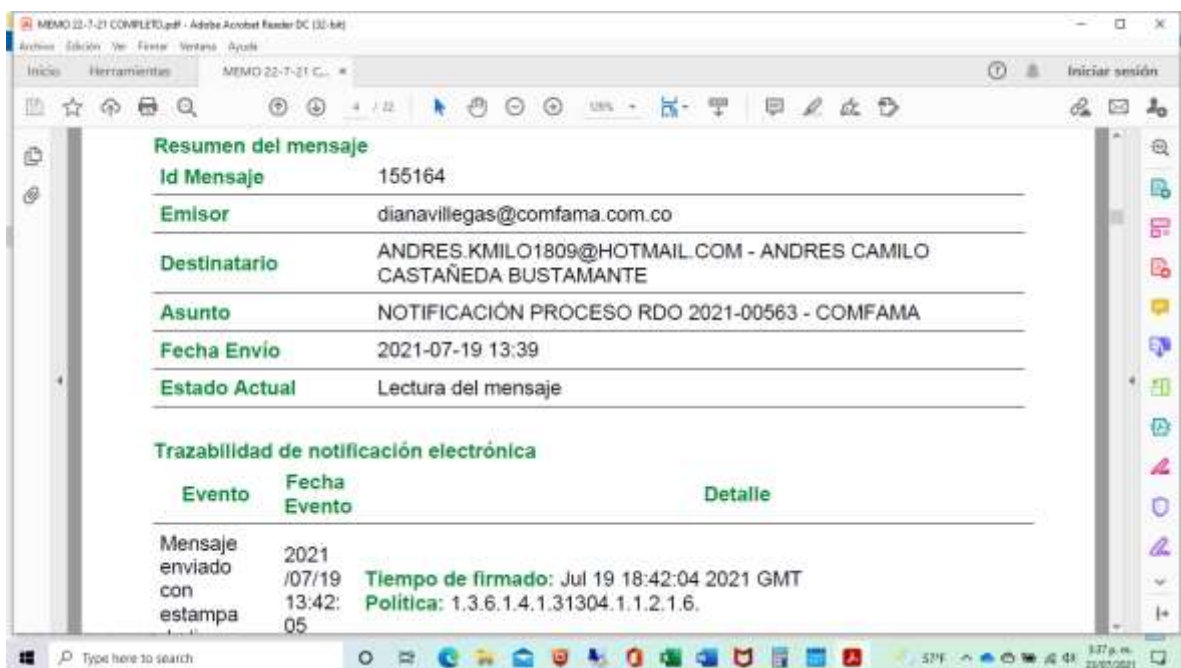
MEMO 22-7-21 COMPLETO.pdf - Adobe Acrobat Reader DC (32-bit)
Archivo Edición Ver Firmar Ventana Ayuda
Inicio Herramientas MEMO 22-7-21 C... ×
Iniciar sesión
4 / 22 125%

Resumen del mensaje

| Id Mensaje | 155164 |
|---|---|
| Emisor | dianavillegas@comfama.com.co |
| Destinatario | ANDRES.KMILO1809@HOTMAIL.COM - ANDRES CAMILO CASTAÑEDA BUSTAMANTE |
| Asunto | NOTIFICACIÓN PROCESO RDO 2021-00563 - COMFAMA |
| Fecha Envío | 2021-07-19 13:39 |
| Estado Actual | Lectura del mensaje |

Trazabilidad de notificación electrónica

| Evento | Fecha Evento | Detalle |
|---|---|---|
| Mensaje enviado con estampa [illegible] | 2021 /07/19 13:42: 05 | Tiempo de firmado: Jul 19 18:42:04 2021 GMT Política: 1.3.6.1.4.1.31304.1.1.2.1.6. |

Type here to search
57°F
3:37 p. m. 22/07/2021